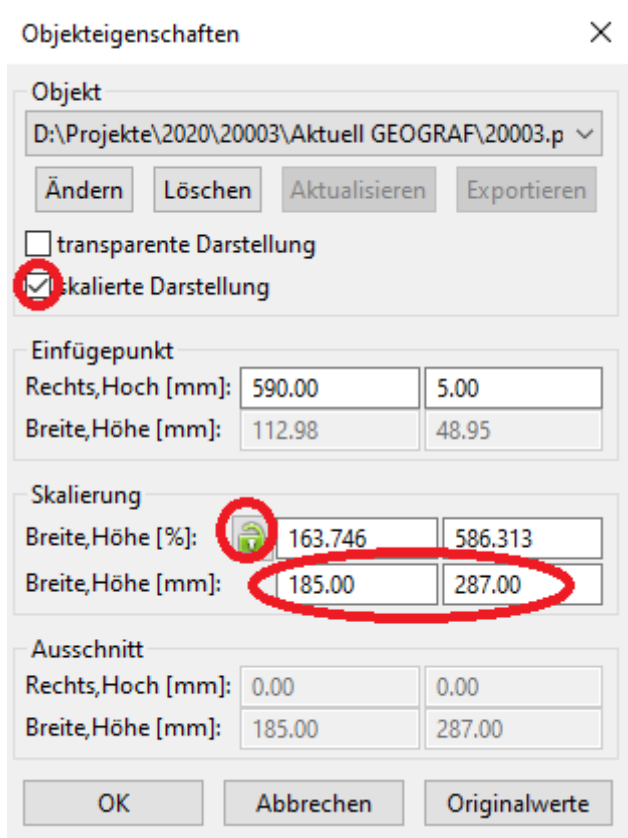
Objekteigenschaften ×

Objekt
D:\Projekte\2020\20003\Aktuell GEOGRAF\20003.p

Ändern Löschen Aktualisieren Exportieren

transparente Darstellung
skalierte Darstellung

Einfügepunkt
Rechts,Hoch [mm]: 590.00 5.00
Breite,Höhe [mm]: 112.98 48.95

Skalierung
Breite,Höhe [%]: 163.746 586.313
Breite,Höhe [mm]: 185.00 287.00

Ausschnitt
Rechts,Hoch [mm]: 0.00 0.00
Breite,Höhe [mm]: 185.00 287.00

OK Abbrechen Originalwerte